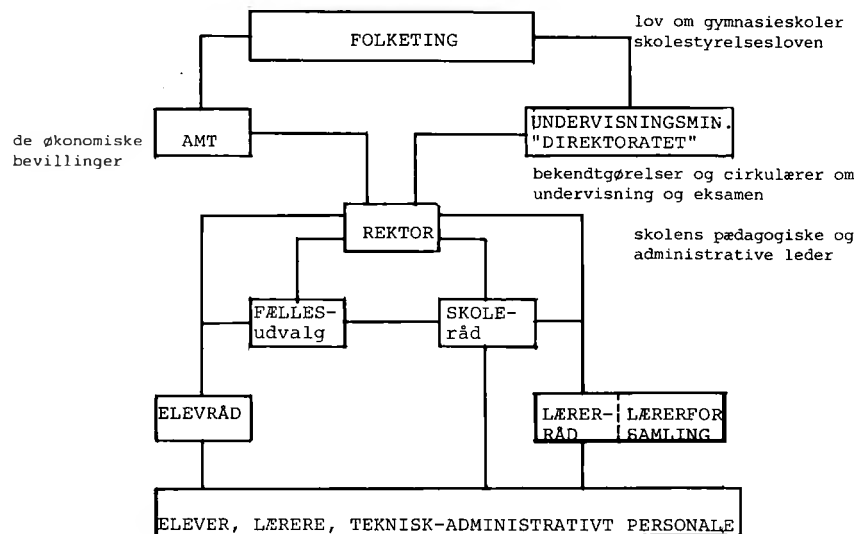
FOLKETING

lov om gymnasieskoler
skolestyrelsesloven

de økonomiske
bevillinger

AMT

UNDERVISNINGSMIN.
"DIREKTORATET"

bekendtgørelser og cirkulærer om
undervisning og eksamen

REKTOR

skolens pædagogiske og
administrative leder

FÆLLES-
udvalg

SKOLE-
råd

ELEVRÅD

LÆRER-
RÅD

LÆRERFOR
SAMLING

ELEVER, LÆRERE, TEKNISK-ADMINISTRATIVT PERSONALE